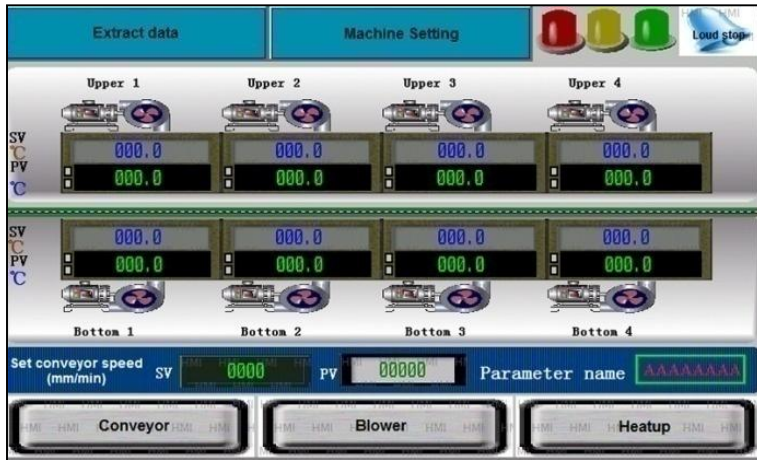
Extract data

Machine Setting

Loud stop

Upper 1

Upper 2

Upper 3

Upper 4

SV
℃
PV
℃

000.0
000.0

000.0
000.0

000.0
000.0

000.0
000.0

SV
℃
PV
℃

000.0
000.0

000.0
000.0

000.0
000.0

000.0
000.0

Bottom 1

Bottom 2

Bottom 3

Bottom 4

Set conveyor speed (mm/min)

SV 0000

PV 00000

Parameter name AAAAAAAA

Conveyor

Blower

Heatup